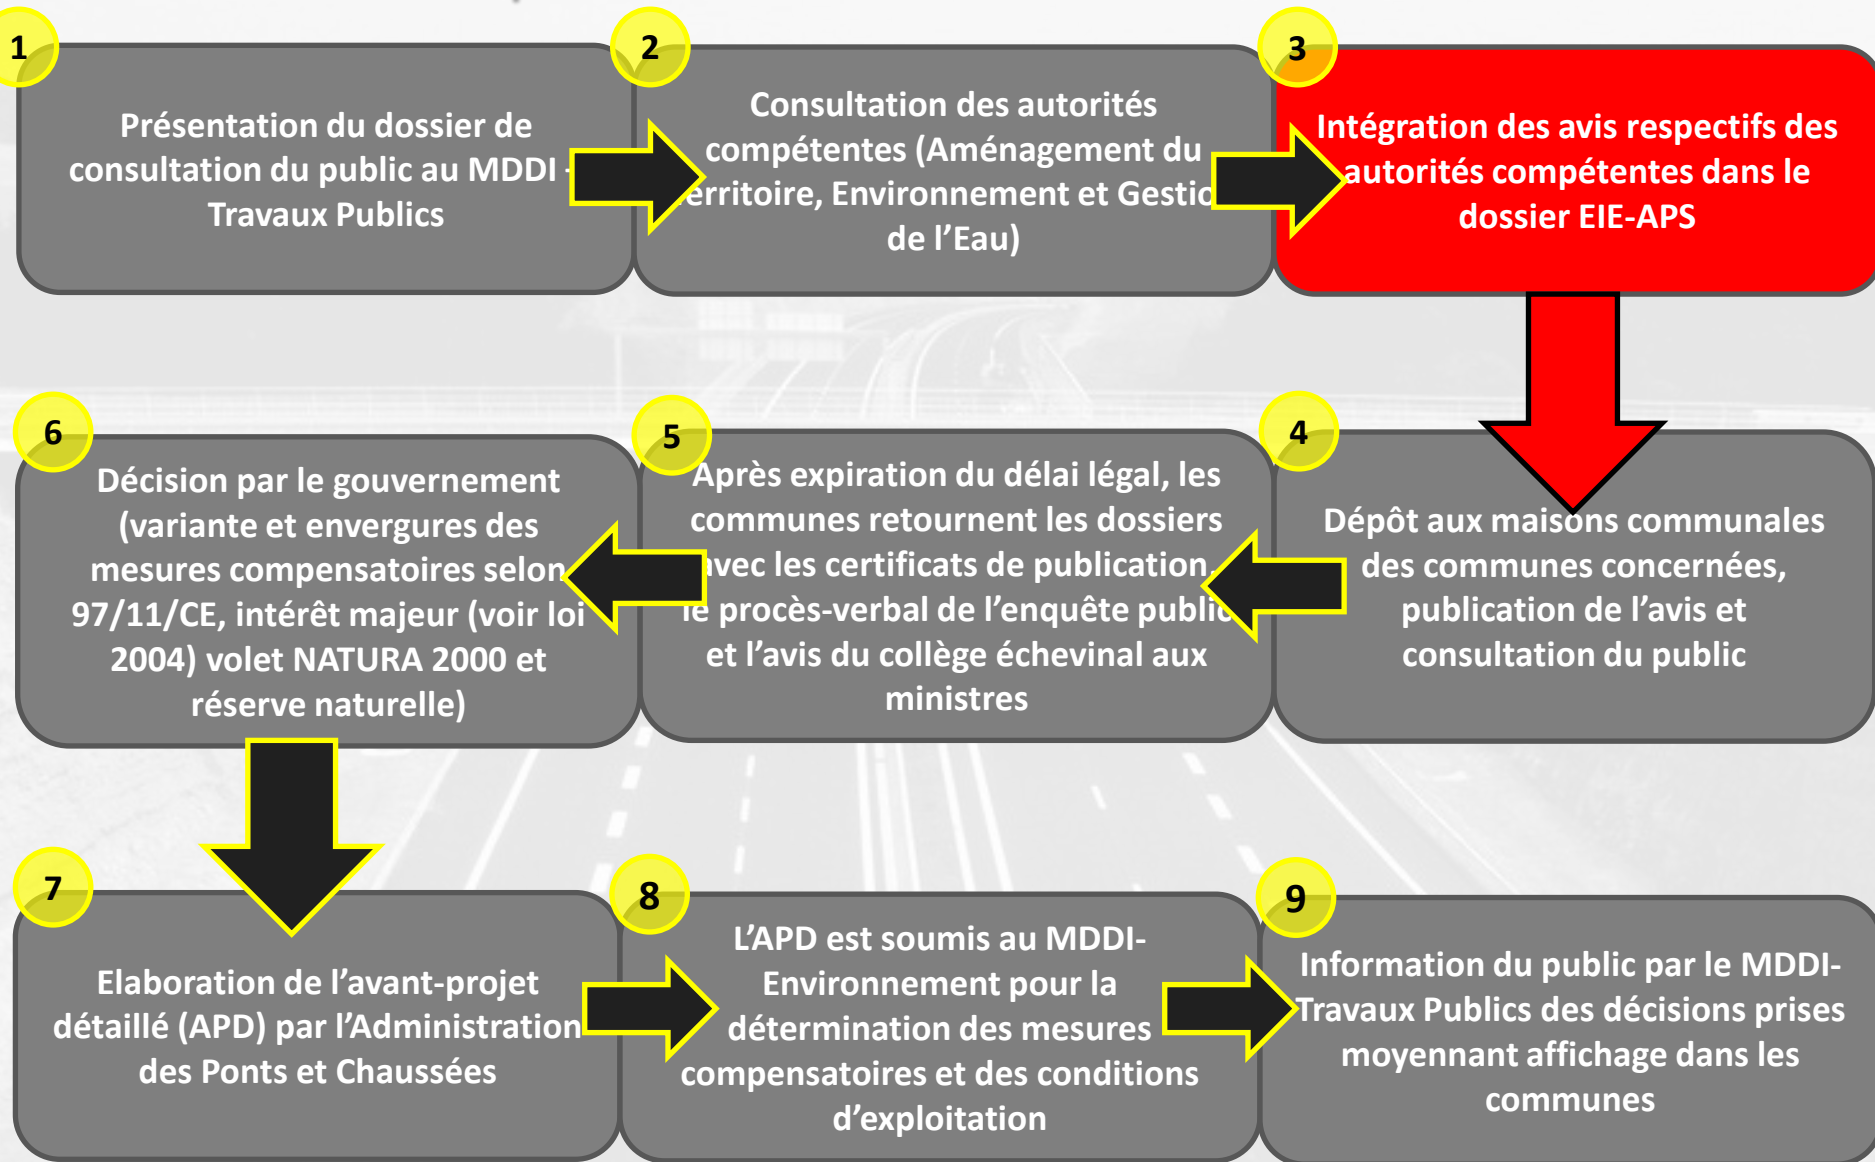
1

Présentation du dossier de consultation du public au MDDI - Travaux Publics

2

Consultation des autorités compétentes (Aménagement du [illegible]erritoire, Environnement et Gestio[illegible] de l'Eau)

3

Intégration des avis respectifs des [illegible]autorités compétentes dans le dossier EIE-APS

6

Décision par le gouvernement (variante et envergures des mesures compensatoires selon 97/11/CE, intérêt majeur (voir loi 2004) volet NATURA 2000 et réserve naturelle)

5

Après expiration du délai légal, les communes retournent les dossiers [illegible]vec les certificats de publication, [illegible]e procès-verbal de l'enquête publi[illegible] et l'avis du collège échevinal aux ministres

4

Dépôt aux maisons communales des communes concernées, publication de l'avis et consultation du public

7

Elaboration de l'avant-projet détaillé (APD) par l'Administration des Ponts et Chaussées

8

L'APD est soumis au MDDI-Environnement pour la détermination des mesures compensatoires et des conditions d'exploitation

9

Information du public par le MDDI-Travaux Publics des décisions prises moyennant affichage dans les communes